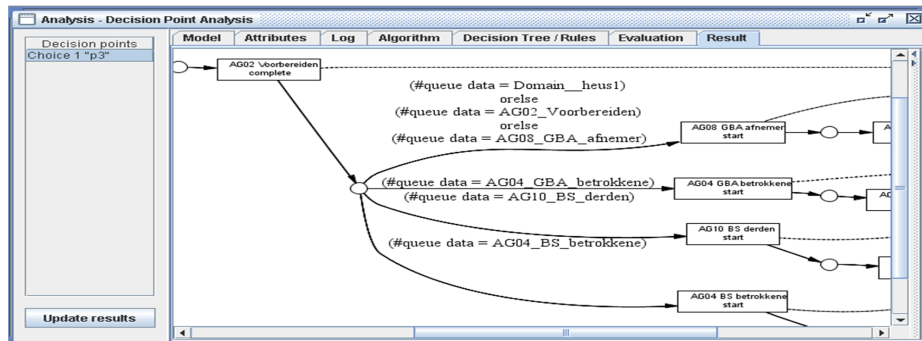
Analysis - Decision Point Analysis

Decision points
Choice 1 "p3"

Update results

Model | Attributes | Log | Algorithm | Decision Tree / Rules | Evaluation | Result

AG02 Voorbereiden complete

(#queue data = Domain__heus1)
orelse
(#queue data = AG02_Voorbereiden)
orelse
(#queue data = AG08_GBA_afnemer)

AG08 GBA afnemer start

(#queue data = AG04_GBA_betrokkene)
(#queue data = AG10_BS_derden)

AG04 GBA betrokkene start

AG10 BS derden start

(#queue data = AG04_BS_betrokkene)

AG04 BS betrokkene start